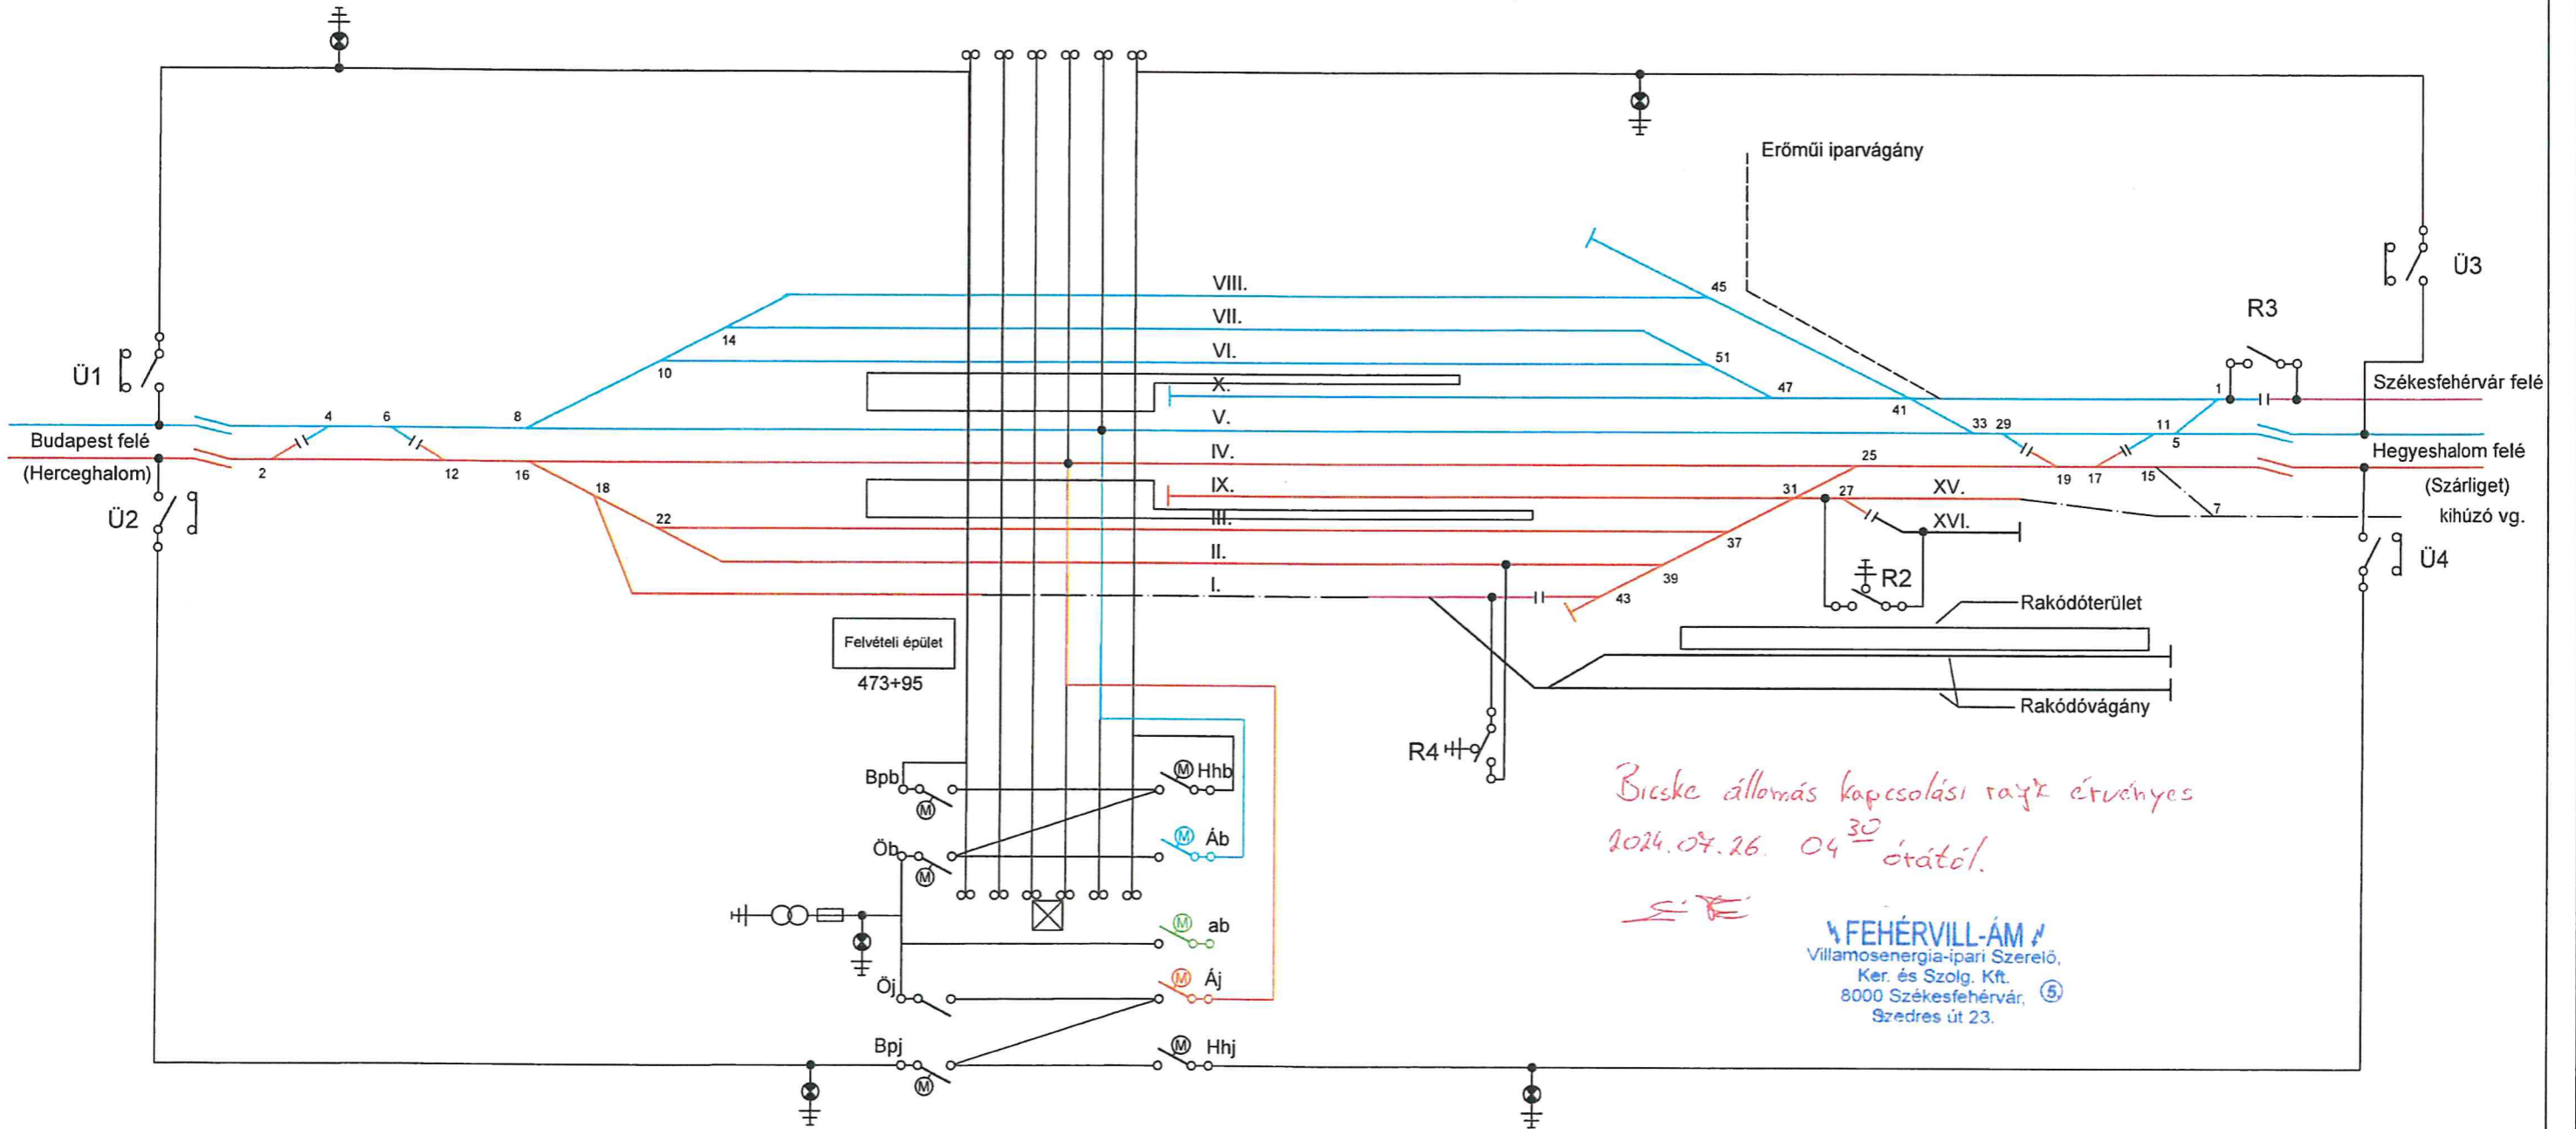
Erőműi iparvágány

Ü3

R3

Ü1

VIII.
VII.
VI.
X.
V.
IV.
IX.
III.
II.
I.

45
14
51
10
47
41
33 29
11
5
1
4
6
8
2
12
16
18
22
25
31
27
19 17
15
7
37
39
43

Székesfehérvár felé
Hegyeshalom felé
(Szárliget)
kihúzó vg.

Budapest felé
(Herceghalom)

Ü2

XV.
XVI.

R2

Ü4

Rakódóterület
Rakódóvágány

Felvételi épület
473+95

R4

Bpb
Hhb
Öb
Áb
ab
Öj
Áj
Bpj
Hhj

Bicske állomás kapcsolási rajz érvényes
2024.07.26. 04$^{30}$ órától.

FEHÉRVILL-ÁM
Villamosenergia-ipari Szerelő,
Ker. és Szolg. Kft.
8000 Székesfehérvár,
Szedres út 23.
5